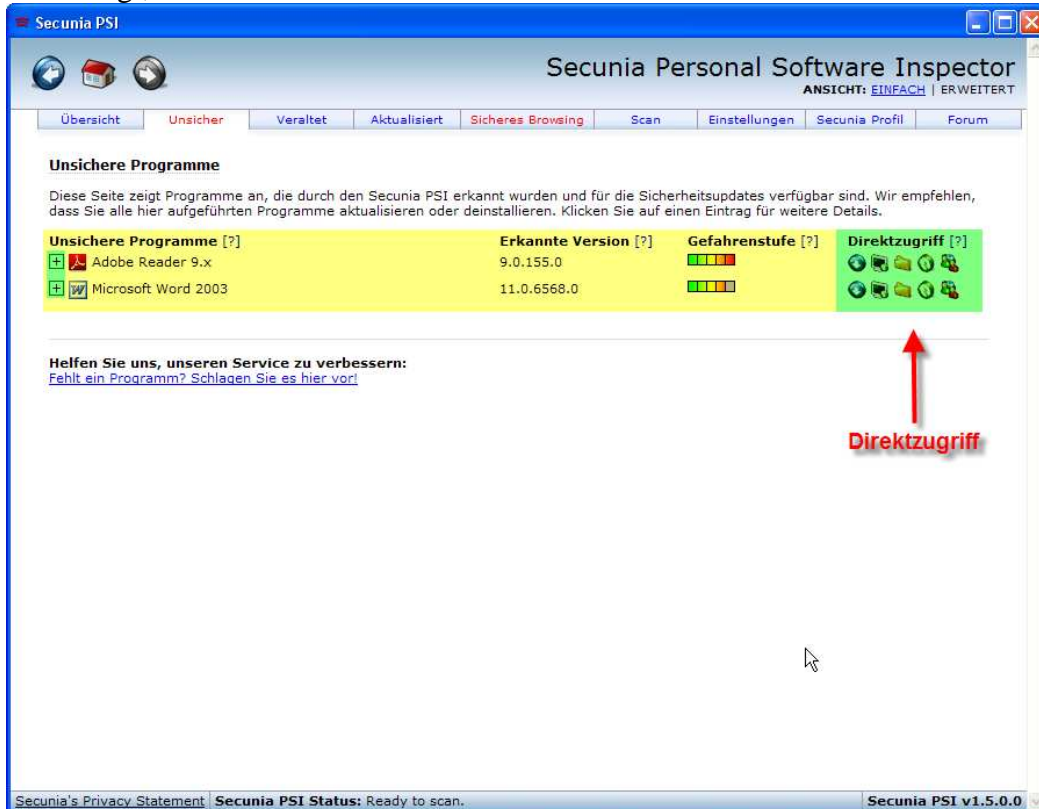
Secunia PSI

Secunia Personal Software Inspector
ANSICHT: EINFACH | ERWEITERT

Übersicht | Unsicher | Veraltet | Aktualisiert | Sicheres Browsing | Scan | Einstellungen | Secunia Profil | Forum

Unsichere Programme

Diese Seite zeigt Programme an, die durch den Secunia PSI erkannt wurden und für die Sicherheitsupdates verfügbar sind. Wir empfehlen, dass Sie alle hier aufgeführten Programme aktualisieren oder deinstallieren. Klicken Sie auf einen Eintrag für weitere Details.

| Unsichere Programme [?] | Erkannte Version [?] | Gefahrenstufe [?] | Direktzugriff [?] |
|---|---|---|---|
| Adobe Reader 9.x | 9.0.155.0 | | |
| Microsoft Word 2003 | 11.0.6568.0 | | |

Helfen Sie uns, unseren Service zu verbessern:
Fehlt ein Programm? Schlagen Sie es hier vor!

Direktzugriff

Secunia's Privacy Statement | Secunia PSI Status: Ready to scan. | Secunia PSI v1.5.0.0